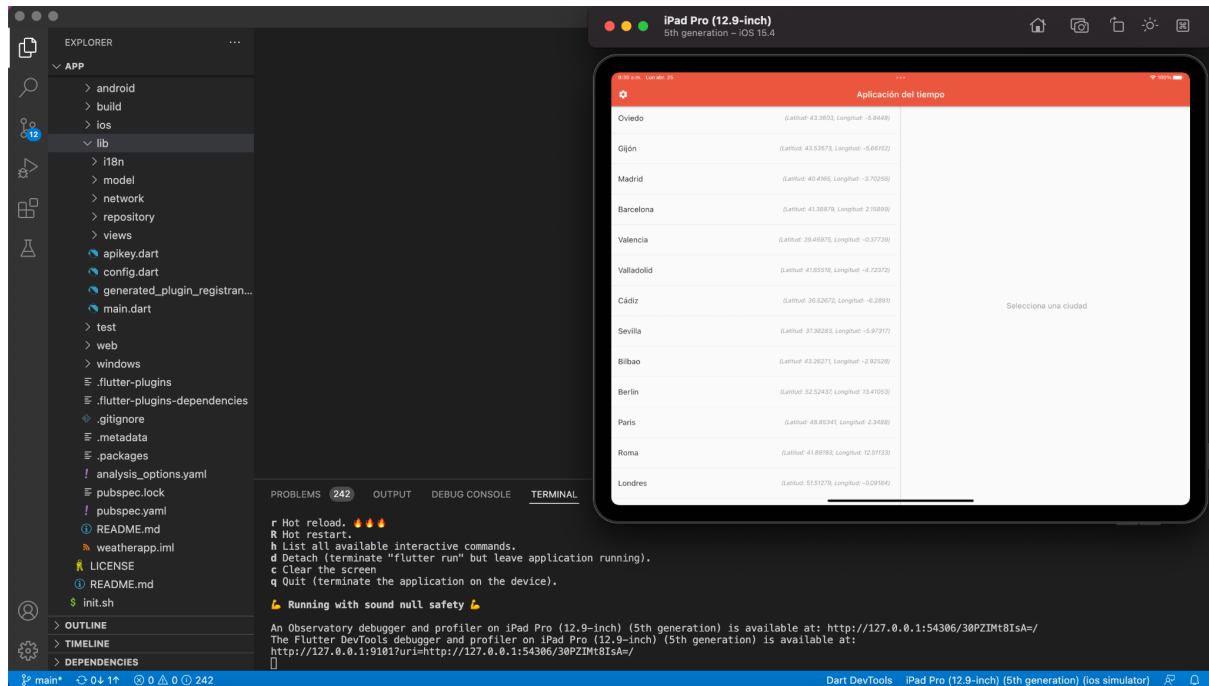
EXPLORER ...
APP
android
build
ios
lib
i18n
model
network
repository
views
apikey.dart
config.dart
generated_plugin_registran...
main.dart
test
web
windows
.flutter-plugins
.flutter-plugins-dependencies
.gitignore
.metadata
.packages
analysis_options.yaml
pubspec.lock
pubspec.yaml
README.md
weatherapp.iml
LICENSE
README.md
init.sh
OUTLINE
TIMELINE
DEPENDENCIES

iPad Pro (12.9-inch)
5th generation – iOS 15.4

8:30 a.m. Lun abr. 25
100%
Aplicación del tiempo

| | |
|---|---|
| Oviedo | (Latitud: 43.3603, Longitud: -5.8448) |
| Gijón | (Latitud: 43.53573, Longitud: -5.66152) |
| Madrid | (Latitud: 40.4165, Longitud: -3.70256) |
| Barcelona | (Latitud: 41.38879, Longitud: 2.15899) |
| Valencia | (Latitud: 39.46975, Longitud: -0.37739) |
| Valladolid | (Latitud: 41.65518, Longitud: -4.72372) |
| Cádiz | (Latitud: 36.52672, Longitud: -6.2891) |
| Sevilla | (Latitud: 37.38283, Longitud: -5.97317) |
| Bilbao | (Latitud: 43.26271, Longitud: -2.92528) |
| Berlin | (Latitud: 52.52437, Longitud: 13.41053) |
| Paris | (Latitud: 48.85341, Longitud: 2.3488) |
| Roma | (Latitud: 41.89193, Longitud: 12.51133) |
| Londres | (Latitud: 51.51279, Longitud: -0.09184) |

Selecciona una ciudad

PROBLEMS 242 OUTPUT DEBUG CONSOLE TERMINAL

r Hot reload. 🔥🔥🔥
R Hot restart.
h List all available interactive commands.
d Detach (terminate "flutter run" but leave application running).
c Clear the screen
q Quit (terminate the application on the device).

💪 Running with sound null safety 💪

An Observatory debugger and profiler on iPad Pro (12.9-inch) (5th generation) is available at: http://127.0.0.1:54306/30PZIMt8IsA=/
The Flutter DevTools debugger and profiler on iPad Pro (12.9-inch) (5th generation) is available at:
http://127.0.0.1:9101?uri=http://127.0.0.1:54306/30PZIMt8IsA=/

main* 0↓ 1↑ ⊗ 0 ⚠ 0 ⓘ 242
Dart DevTools iPad Pro (12.9-inch) (5th generation) (ios simulator)